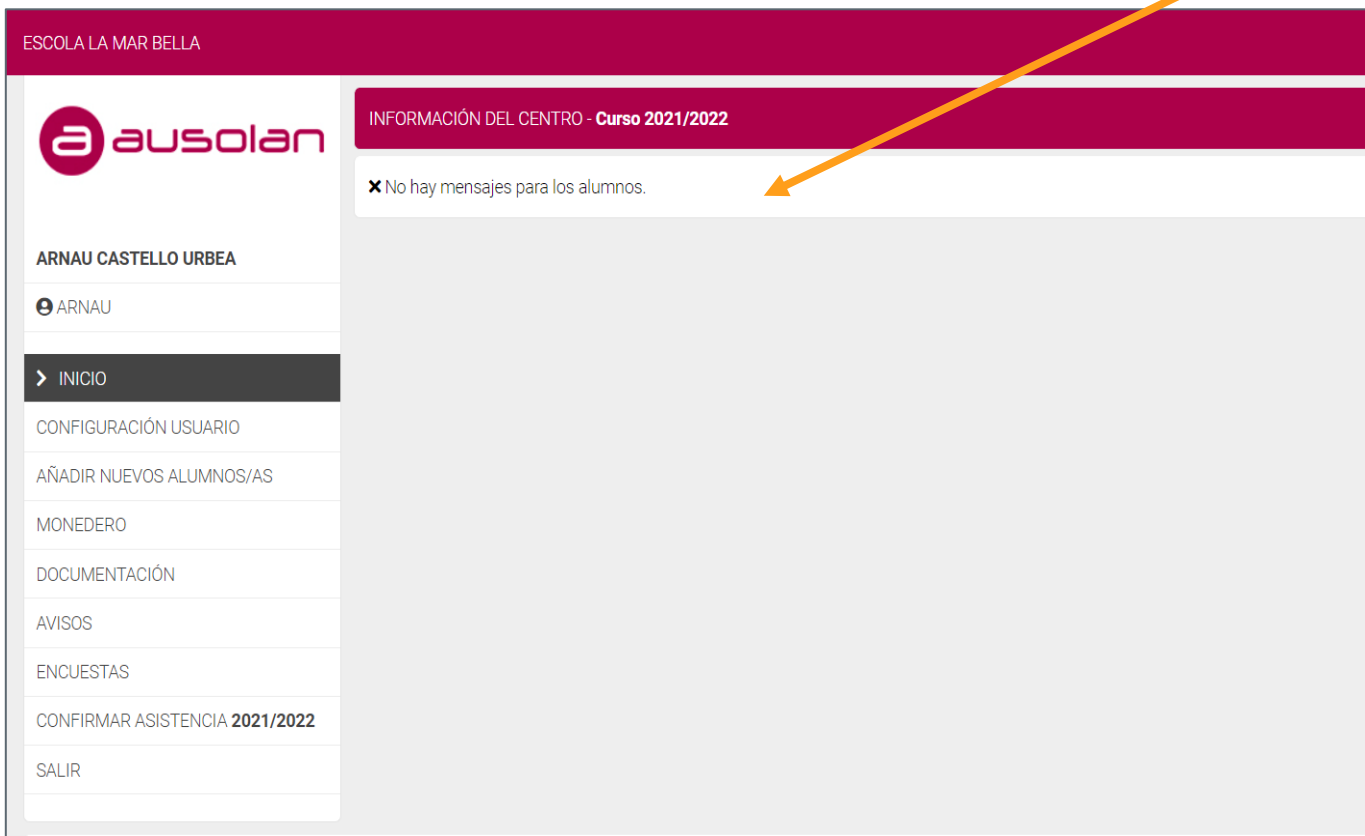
ESCOLA LA MAR BELLA

a ausolan

ARNAU CASTELLO URBEA

ARNAU

INICIO

CONFIGURACIÓN USUARIO

AÑADIR NUEVOS ALUMNOS/AS

MONEDERO

DOCUMENTACIÓN

AVISOS

ENCUESTAS

CONFIRMAR ASISTENCIA 2021/2022

SALIR

INFORMACIÓN DEL CENTRO - Curso 2021/2022

✖ No hay mensajes para los alumnos.